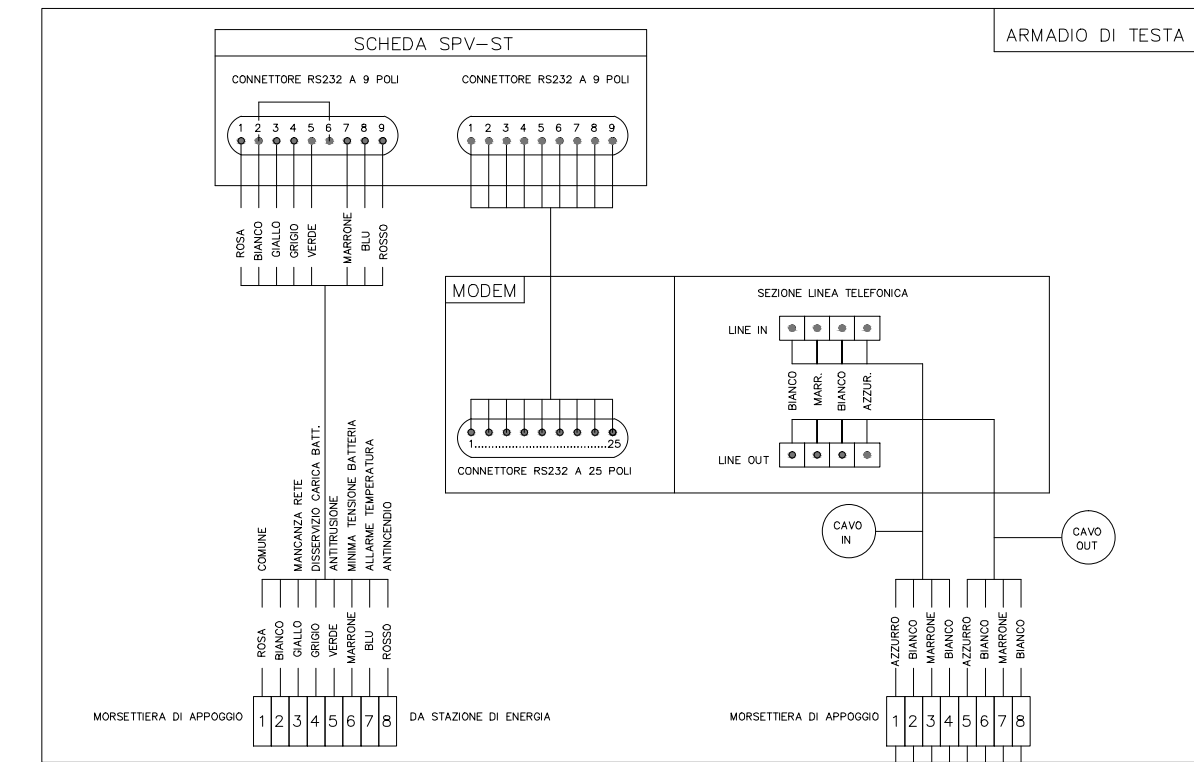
ARMADIO DI TESTA

SCHEDA SPV-ST

CONNETTORE RS232 A 9 POLI

1 2 3 4 5 6 7 8 9

CONNETTORE RS232 A 9 POLI

1 2 3 4 5 6 7 8 9

ROSA
BIANCO
GIALLO
GRIGIO
VERDE
MARRONE
BLU
ROSSO

MODEM

SEZIONE LINEA TELEFONICA

LINE IN

BIANCO
MARR.
BIANCO
AZZUR.

LINE OUT

1.........................25

CONNETTORE RS232 A 25 POLI

CAVO IN

CAVO OUT

COMUNE
MANCANZA RETE
DISSERVIZIO CARICA BATT.
ANTITRUSIONE
MINIMA TENSIONE BATTERIA
ALLARME TEMPERATURA
ANTINCENDIO

ROSA
BIANCO
GIALLO
GRIGIO
VERDE
MARRONE
BLU
ROSSO

MORSETTIERA DI APPOGGIO

1 2 3 4 5 6 7 8

DA STAZIONE DI ENERGIA

AZZURRO
BIANCO
MARRONE
BIANCO
AZZURRO
BIANCO
MARRONE
BIANCO

MORSETTIERA DI APPOGGIO

1 2 3 4 5 6 7 8